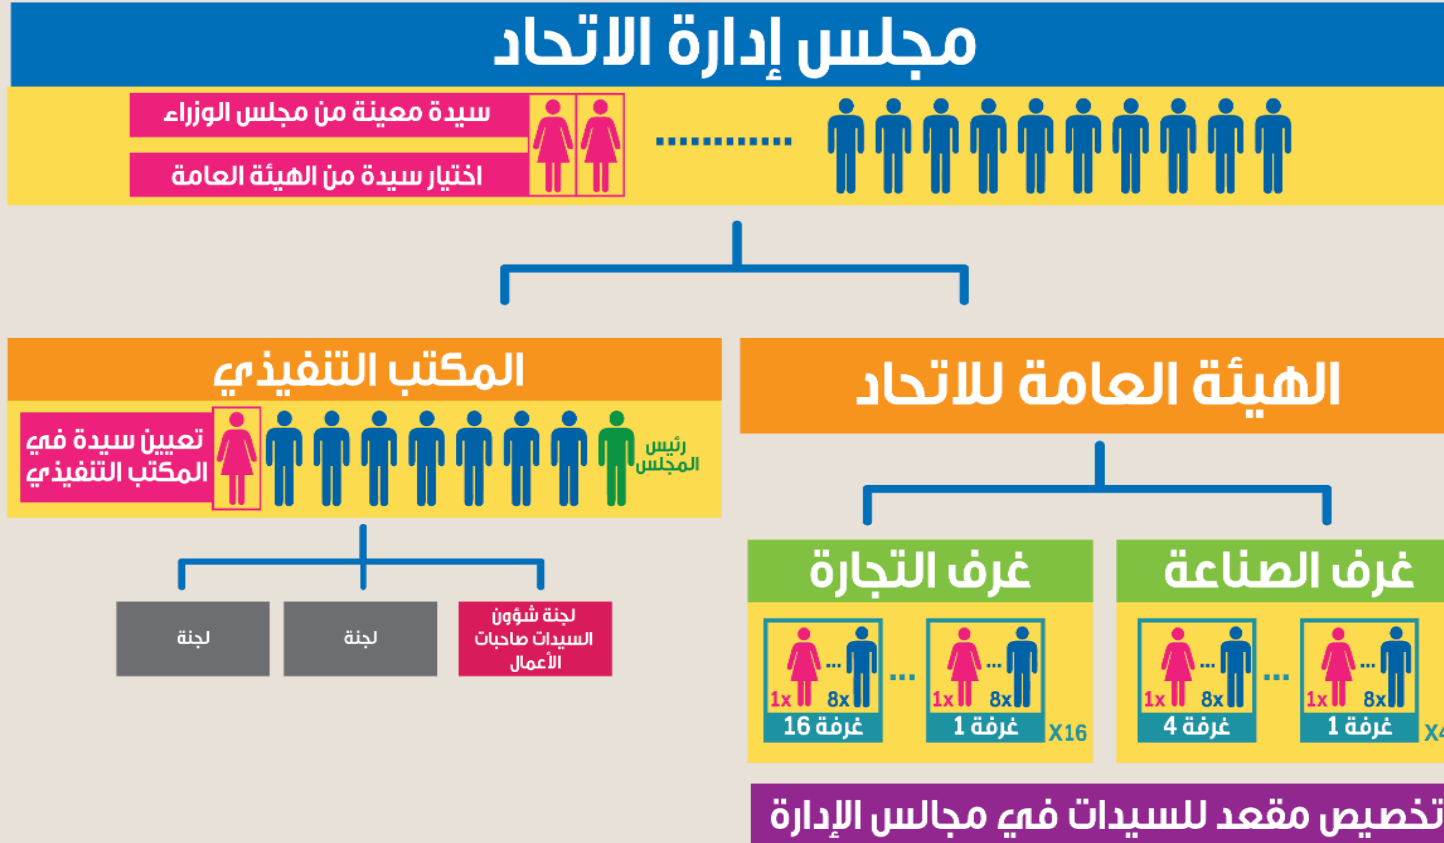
مجلس إدارة الاتحاد

سيدة معينة من مجلس الوزراء

اختيار سيدة من الهيئة العامة

..........

المكتب التنفيذي

تعيين سيدة في المكتب التنفيذي

رئيس المجلس

لجنة

لجنة

لجنة شؤون السيدات صاحبات الأعمال

الهيئة العامة للاتحاد

غرف التجارة

1x ... 8x
غرفة 16

...

1x ... 8x
غرفة 1

X16

غرف الصناعة

1x ... 8x
غرفة 4

...

1x ... 8x
غرفة 1

X4

تخصيص مقعد للسيدات في مجالس الإدارة